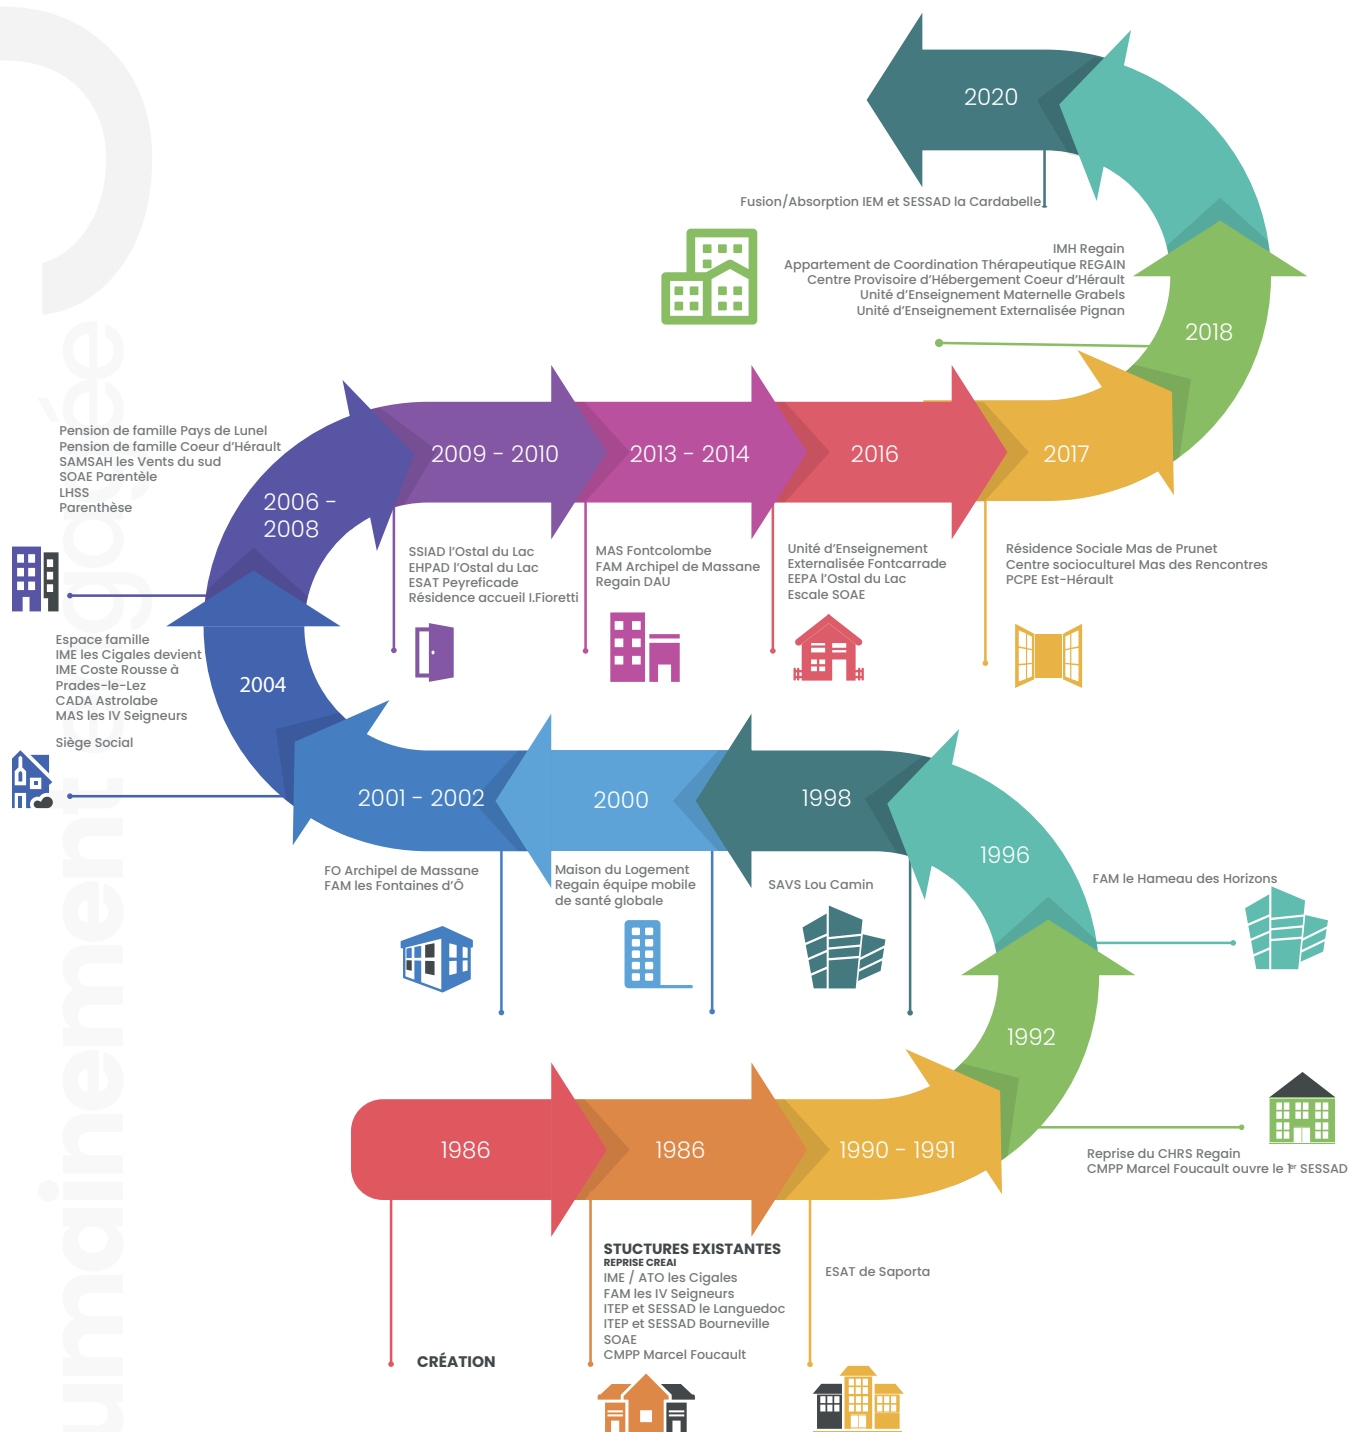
2020

Fusion/Absorption IEM et SESSAD la Cardabelle

IMH Regain
Appartement de Coordination Thérapeutique REGAIN
Centre Provisoire d'Hébergement Coeur d'Hérault
Unité d'Enseignement Maternelle Grabels
Unité d'Enseignement Externalisée Pignan

2018

Pension de famille Pays de Lunel
Pension de famille Coeur d'Hérault
SAMSAH les Vents du sud
SOAE Parentèle
LHSS
Parenthèse

2006 - 2008

2009 - 2010

2013 - 2014

2016

2017

SSIAD l'Ostal du Lac
EHPAD l'Ostal du Lac
ESAT Peyreficade
Résidence accueil I.Fioretti

MAS Fontcolombe
FAM Archipel de Massane
Regain DAU

Unité d'Enseignement
Externalisée Fontcarrade
EEPA l'Ostal du Lac
Escale SOAE

Résidence Sociale Mas de Prunet
Centre socioculturel Mas des Rencontres
PCPE Est-Hérault

Espace famille
IME les Cigales devient
IME Coste Rousse à
Prades-le-Lez
CADA Astrolabe
MAS les IV Seigneurs

2004

Siège Social

2001 - 2002

2000

1998

1996

FO Archipel de Massane
FAM les Fontaines d'Ô

Maison du Logement
Regain équipe mobile
de santé globale

SAVS Lou Camin

FAM le Hameau des Horizons

1992

1986

1986

1990 - 1991

Reprise du CHRS Regain
CMPP Marcel Foucault ouvre le 1er SESSAD

STUCTURES EXISTANTES
REPRISE CREAI
IME / ATO les Cigales
FAM les IV Seigneurs
ITEP et SESSAD le Languedoc
ITEP et SESSAD Bourneville
SOAE
CMPP Marcel Foucault

ESAT de Saporta

CRÉATION

umainement engagée